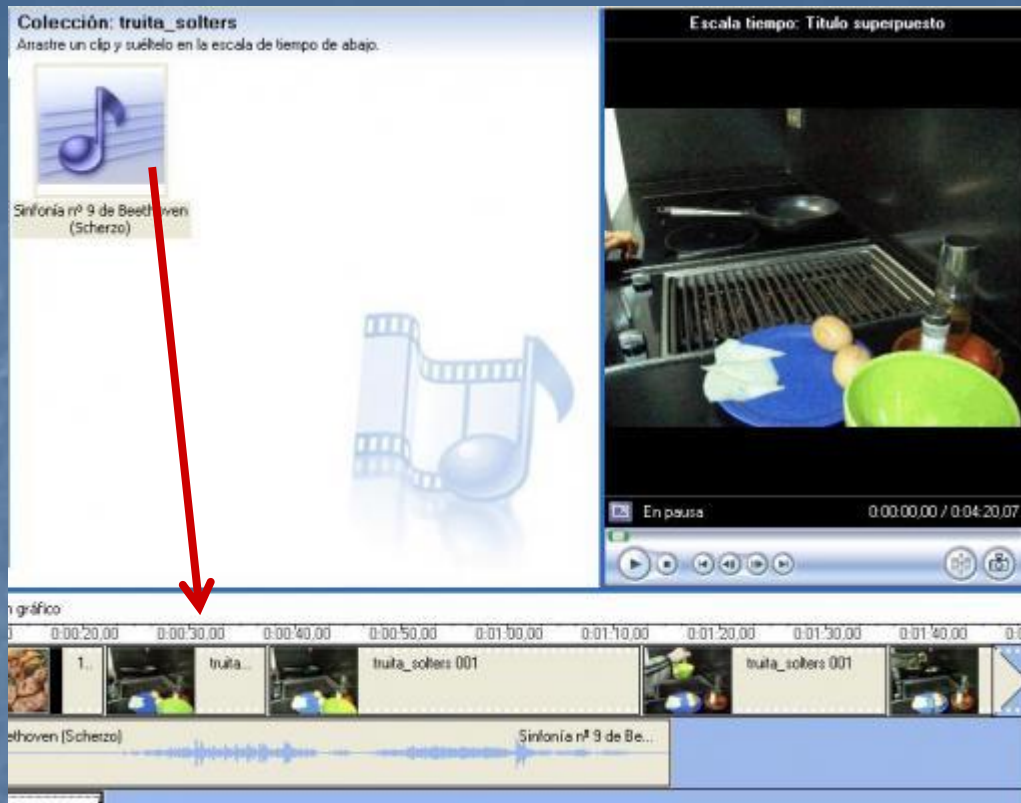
Colección: truita_solters
Arrastre un clip y suéltelo en la escala de tiempo de abajo.

Sinfonía nº 9 de Beethoven (Scherzo)

Escala tiempo: Título superpuesto

En pausa
0:00:00,00 / 0:04:20,07

n gráfico

0:00:20,00 0:00:30,00 0:00:40,00 0:00:50,00 0:01:00,00 0:01:10,00 0:01:20,00 0:01:30,00 0:01:40,00

1... truita... truita_solters 001 truita_solters 001

ethoven (Scherzo) Sinfonía nº 9 de Be...